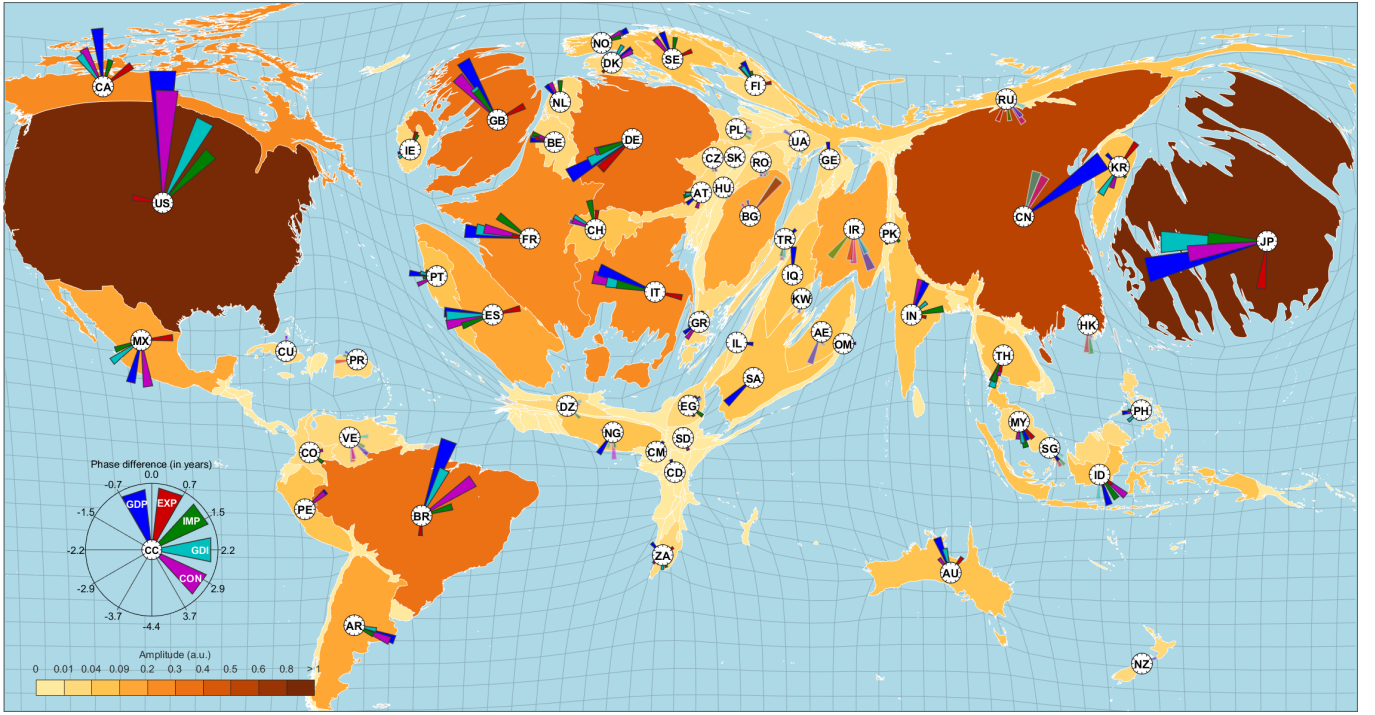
CA
US
NO
DK
SE
FI
NL
GB
IE
BE
DE
PL
UA
RU
CZ
SK
RO
GE
KR
AT
HU
BG
CN
CH
FR
TR
IR
PK
JP
PT
IQ
IT
KW
ES
GR
IN
AE
OM
HK
MX
CU
PR
IL
TH
SA
DZ
EG
PH
VE
MY
NG
SD
CO
CM
SG
CD
ID
PE
BR
ZA
AU
AR
NZ

Phase difference (in years)
0.0
-0.7
0.7
GDP
EXP
-1.5
1.5
IMP
-2.2
CC
GDI
2.2
CON
-2.9
2.9
-3.7
3.7
-4.4

Amplitude (a.u.)
0 0.01 0.04 0.09 0.2 0.3 0.4 0.5 0.6 0.8 > 1